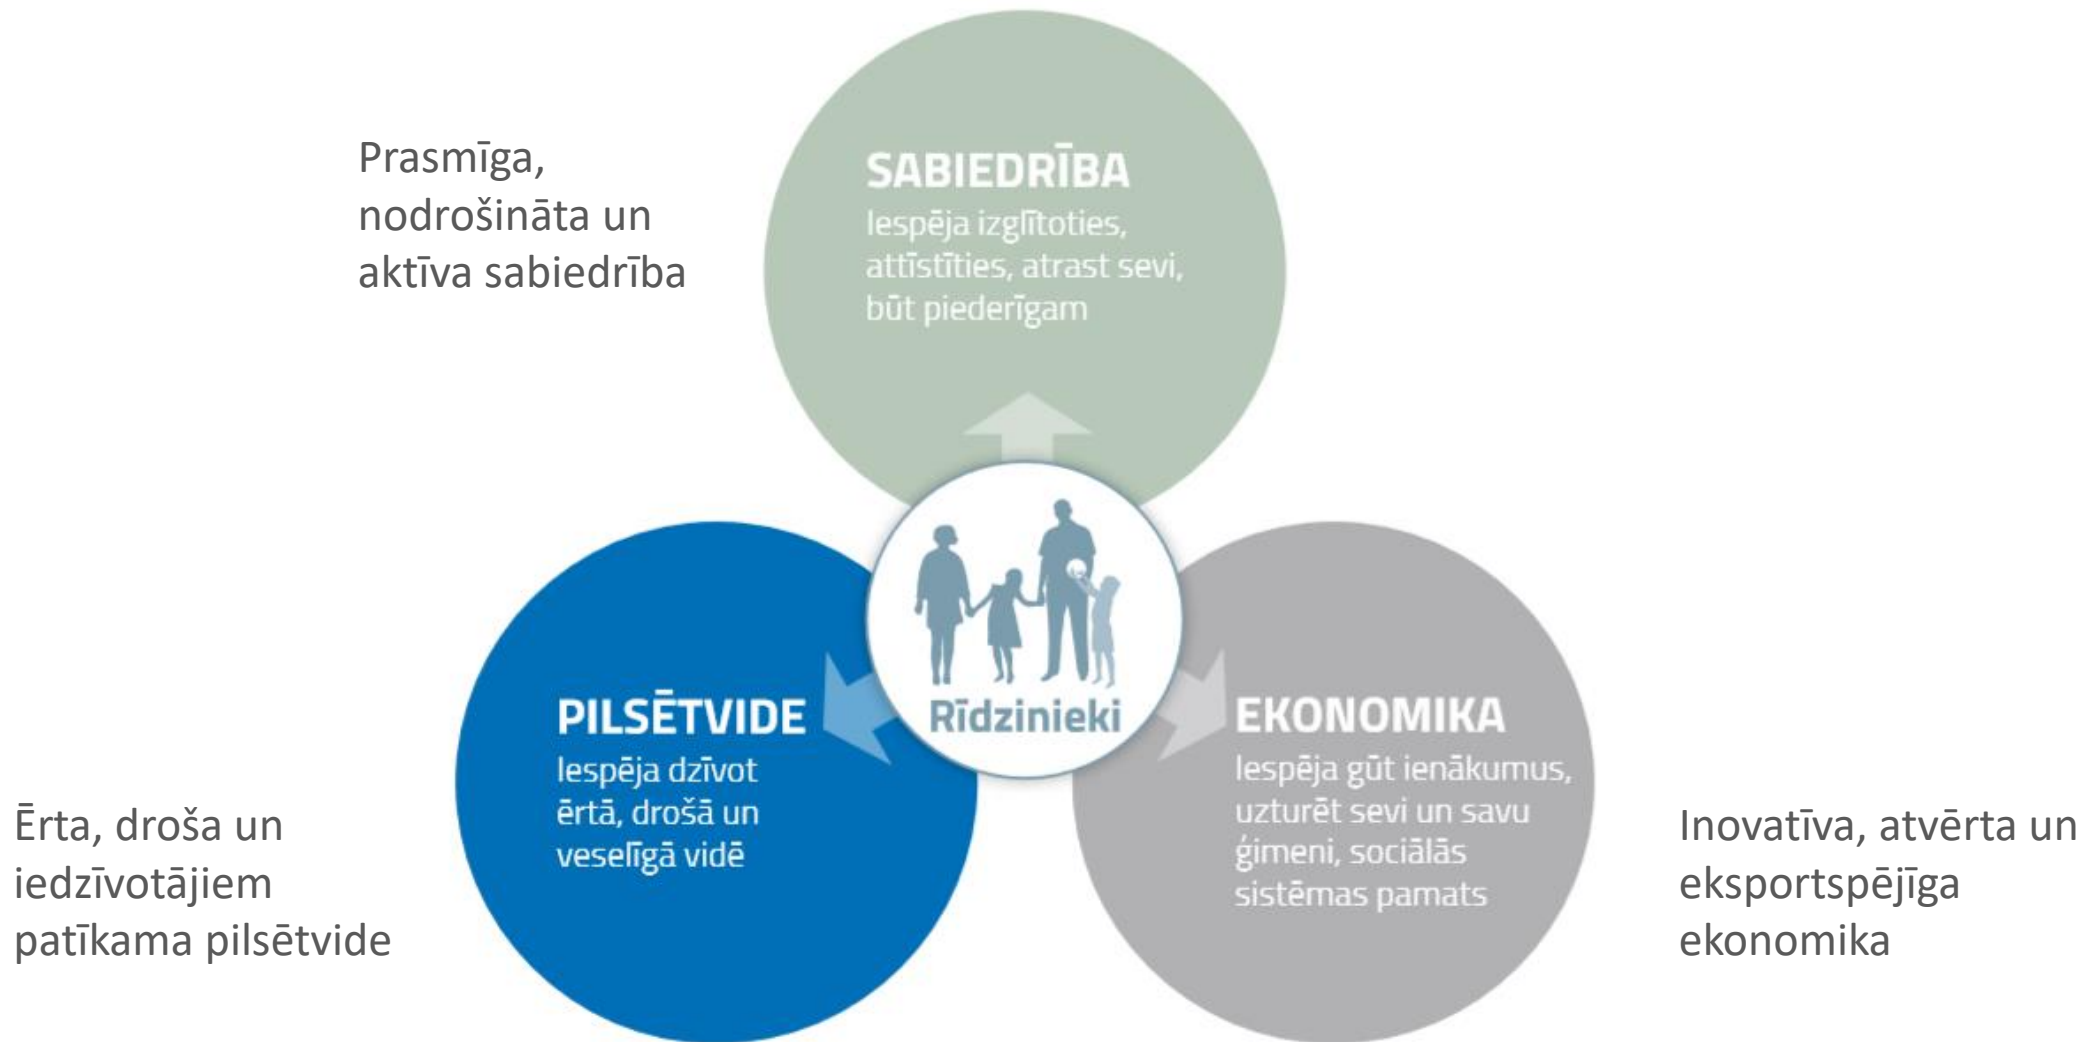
Prasmīga, nodrošināta un aktīva sabiedrība

SABIEDRĪBA
Iespēja izglītoties, attīstīties, atrast sevi, būt piederīgam

Rīdzinieki

PILSĒTVIDE
Iespēja dzīvot ērtā, drošā un veselīgā vidē

EKONOMIKA
Iespēja gūt ienākumus, uzturēt sevi un savu ģimeni, sociālās sistēmas pamats

Ērta, droša un iedzīvotājiem patīkama pilsētvide

Inovatīva, atvērta un eksportspējīga ekonomika